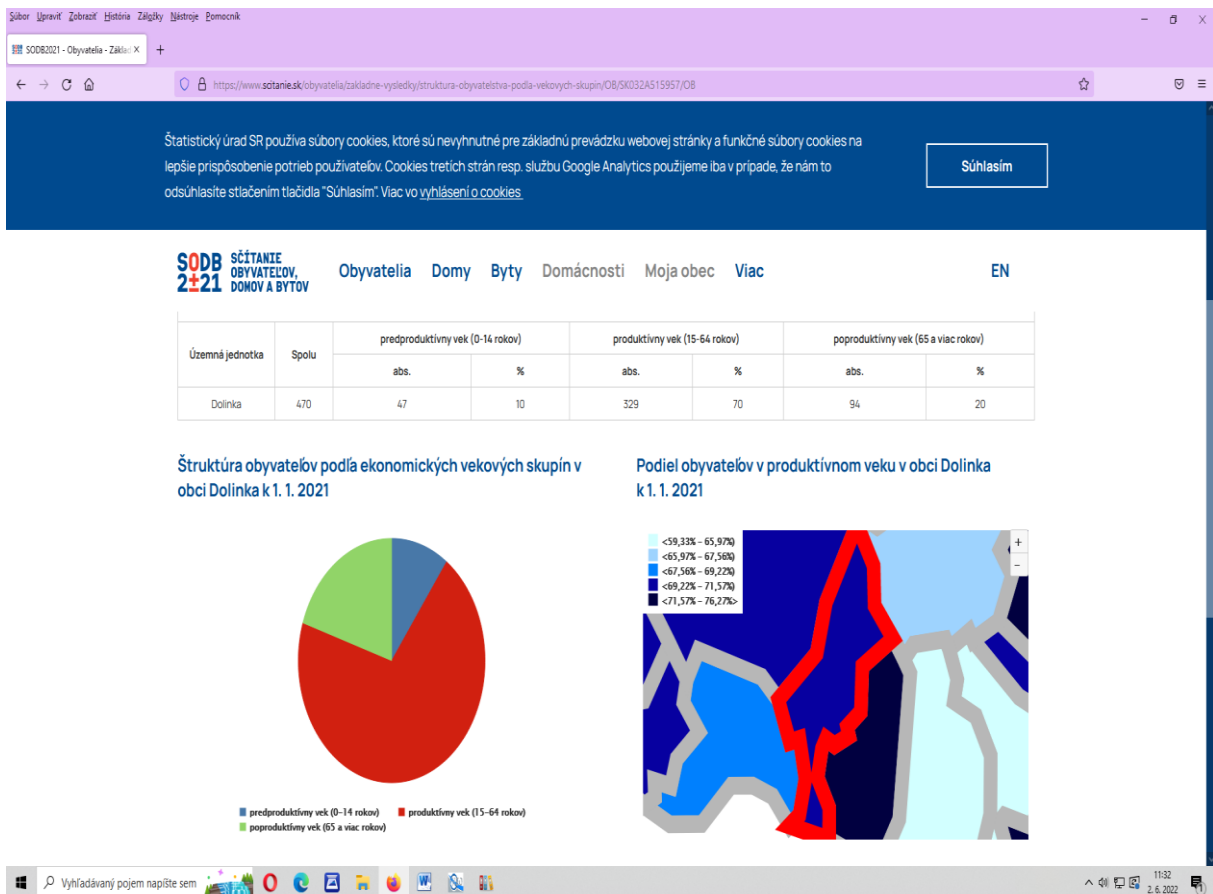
Súbor Upraviť Zobraziť História Záložky Nástroje Pomocník

SODB2021 - Obyvatelia - Základ ×  +

https://www.scitanie.sk/obyvatelia/zakladne-vysledky/struktura-obyvatelstva-podla-vekovych-skupin/OB/SK032A515957/OB

Štatistický úrad SR používa súbory cookies, ktoré sú nevyhnutné pre základnú prevádzku webovej stránky a funkčné súbory cookies na lepšie prispôsobenie potrieb používateľov. Cookies tretích strán resp. službu Google Analytics použijeme iba v prípade, že nám to odsúhlasíte stlačením tlačidla "Súhlasím". Viac vo vyhlásení o cookies

Súhlasím

SODB 2±21 SČÍTANIE OBYVATEĽOV, DOMOV A BYTOV

Obyvatelia Domy Byty Domácnosti Moja obec Viac EN

| Územná jednotka | Spolu | predproduktívny vek (0-14 rokov) abs. | predproduktívny vek (0-14 rokov) % | produktívny vek (15-64 rokov) abs. | produktívny vek (15-64 rokov) % | poproduktívny vek (65 a viac rokov) abs. | poproduktívny vek (65 a viac rokov) % |
|---|---|---|---|---|---|---|---|
| Dolinka | 470 | 47 | 10 | 329 | 70 | 94 | 20 |

Štruktúra obyvateľov podľa ekonomických vekových skupín v obci Dolinka k 1. 1. 2021

predproduktívny vek (0–14 rokov)
produktívny vek (15–64 rokov)
poproduktívny vek (65 a viac rokov)

Podiel obyvateľov v produktívnom veku v obci Dolinka k 1. 1. 2021

<59,33% – 65,97%)
<65,97% – 67,56%)
<67,56% – 69,22%)
<69,22% – 71,57%)
<71,57% – 76,27%>

+
−

Vyhľadávaný pojem napíšte sem

11:32
2. 6. 2022